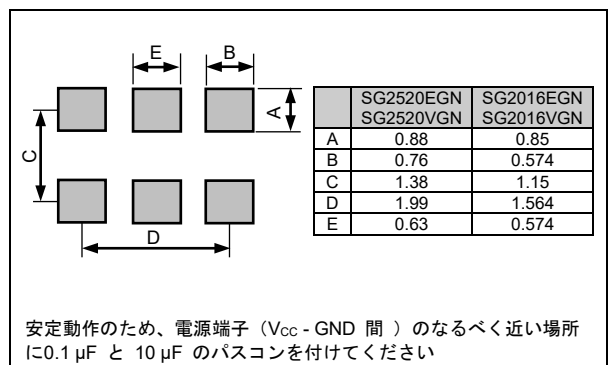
E B A C D

|   | SG2520EGN SG2520VGN | SG2016EGN SG2016VGN |
|---|---|---|
| A | 0.88 | 0.85 |
| B | 0.76 | 0.574 |
| C | 1.38 | 1.15 |
| D | 1.99 | 1.564 |
| E | 0.63 | 0.574 |

安定動作のため、電源端子（$V_{CC}$ - GND 間 ）のなるべく近い場所に0.1 µF と 10 µF のパスコンを付けてください